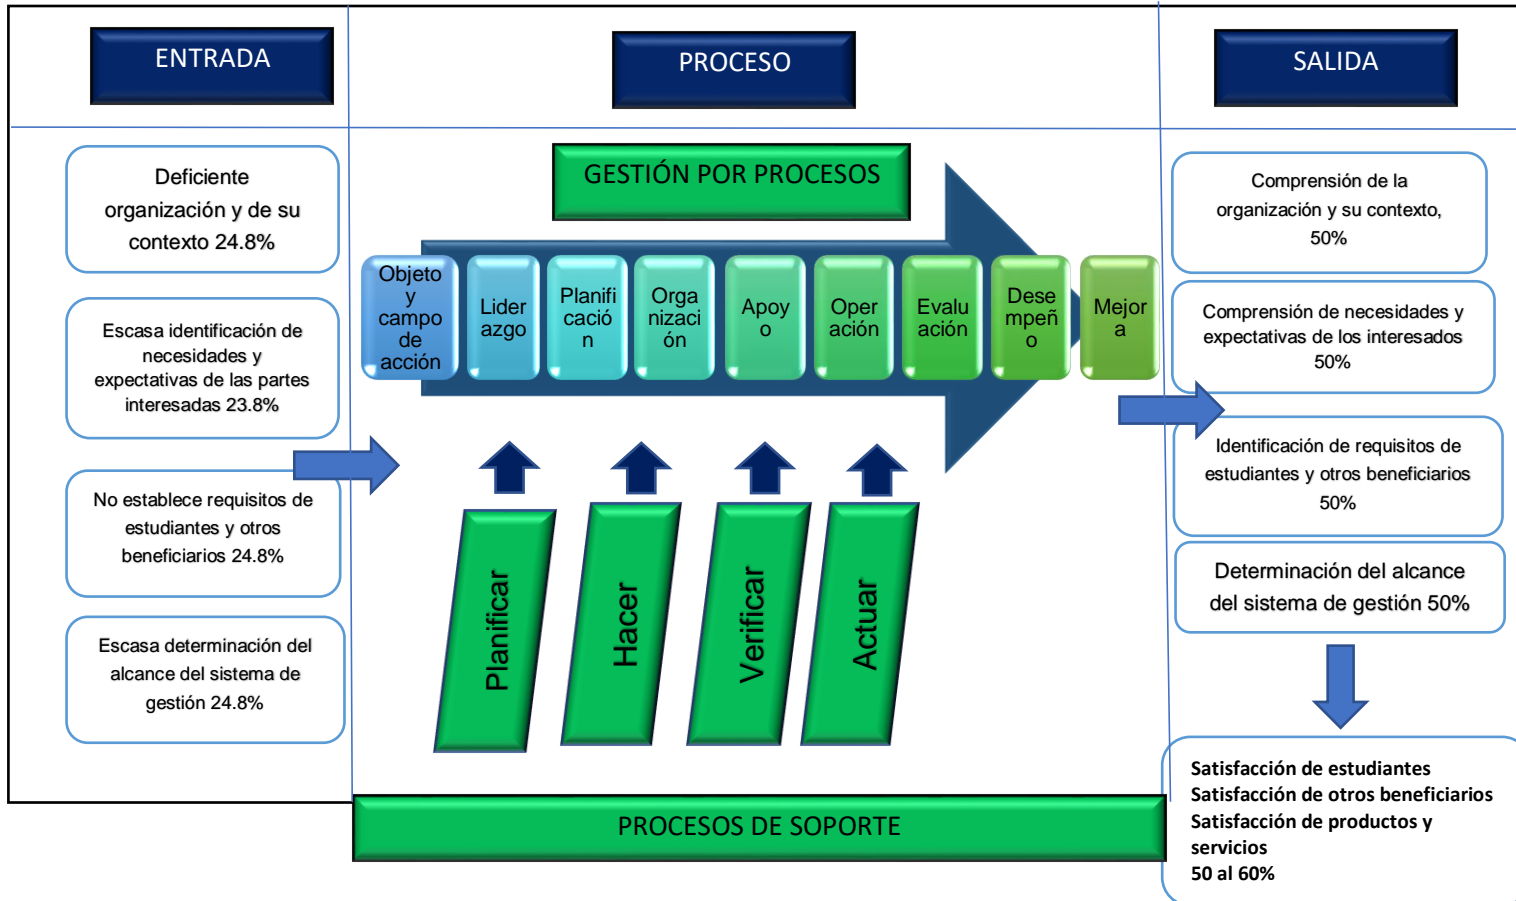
ENTRADA

PROCESO

SALIDA

Deficiente organización y de su contexto 24.8%

Escasa identificación de necesidades y expectativas de las partes interesadas 23.8%

No establece requisitos de estudiantes y otros beneficiarios 24.8%

Escasa determinación del alcance del sistema de gestión 24.8%

GESTIÓN POR PROCESOS

Objeto y campo de acción

Liderazgo

Planificación

Organización

Apoyo

Operación

Evaluación

Desempeño

Mejora

Planificar

Hacer

Verificar

Actuar

PROCESOS DE SOPORTE

Comprensión de la organización y su contexto, 50%

Comprensión de necesidades y expectativas de los interesados 50%

Identificación de requisitos de estudiantes y otros beneficiarios 50%

Determinación del alcance del sistema de gestión 50%

Satisfacción de estudiantes
Satisfacción de otros beneficiarios
Satisfacción de productos y servicios
50 al 60%